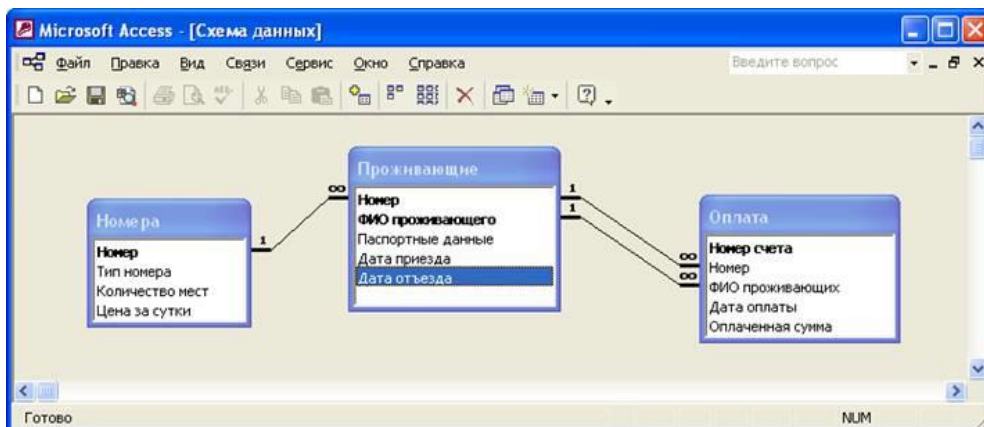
Microsoft Access - [Схема данных]

Файл Правка Вид Связи Сервис Окно Справка

Введите вопрос

Проживающие
Номер
ФИО проживающего
Паспортные данные
Дата приезда
Дата отъезда

Номера
Номер
Тип номера
Количество мест
Цена за сутки

Оплата
Номер счета
Номер
ФИО проживающих
Дата оплаты
Оплаченная сумма

1
∞
1
1
∞
∞

Готово

NUM